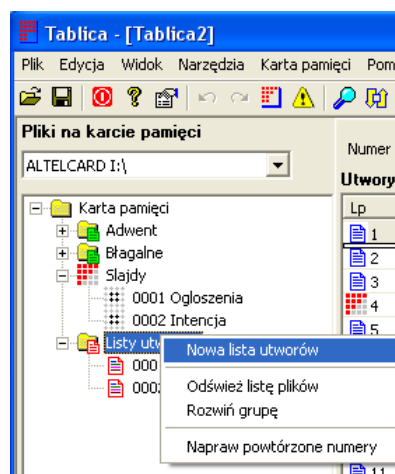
Tablica - [Tablica2]

Plik Edycja Widok Narzędzia Karta pamięci Pom

Pliki na karcie pamięci

ALTELCARD I:\

Numer

Utwory

Karta pamięci
Adwent
Błagalne
Slajdy
0001 Ogloszenia
0002 Intencja
Listy utw
000
000

Nowa lista utworów
Odśwież listę plików
Rozwiń grupę
Napraw powtórzone numery

Lp
1
2
3
4
5
11